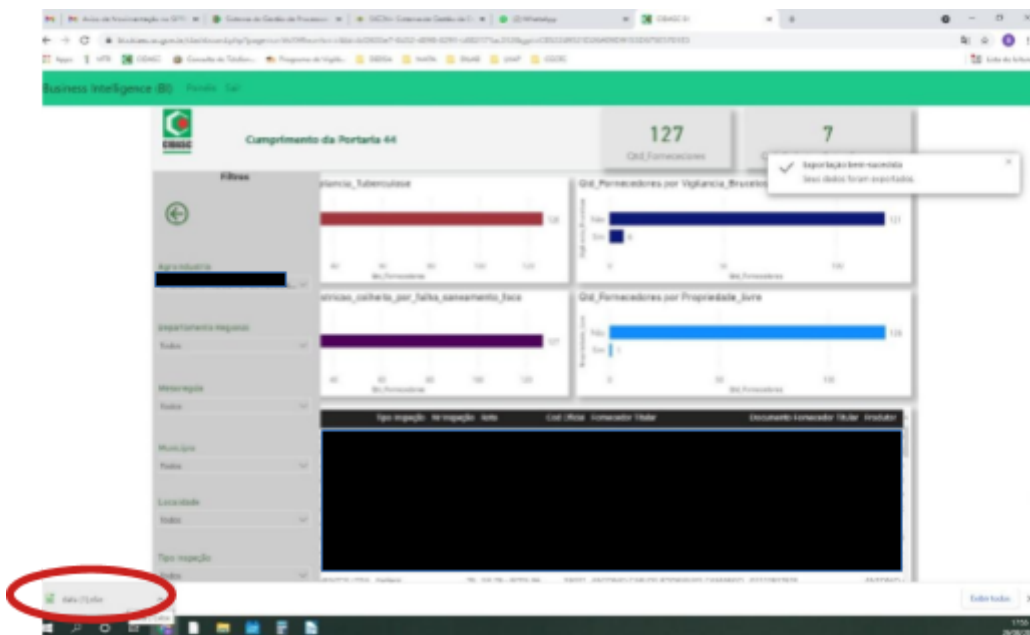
Business Intelligence (BI)

Cumprimento da Portaria 44

127
Qtd_Fornecedores

7

Exportação bem-sucedida
Seus dados foram exportados.

Filtros

Agroindústria

Departamento Regional
Todos

Mesorregião
Todos

Município
Todos

Localidade
Todos

Tipo Inspeção
Todos

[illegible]ilancia_Tuberculose

Qtd_Fornecedores por Vigilancia_Brucelose

Não
Sim

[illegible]stricao_colheita_por_falta_saneamento_foco

Qtd_Fornecedores por Propriedade_livre

Não
Sim

Tipo Inspeção Nº Inspeção Nome Cod Oficial Fornecedor Titular Documento Fornecedor Titular Produtor

dados (1).xlsx

Exibir todos